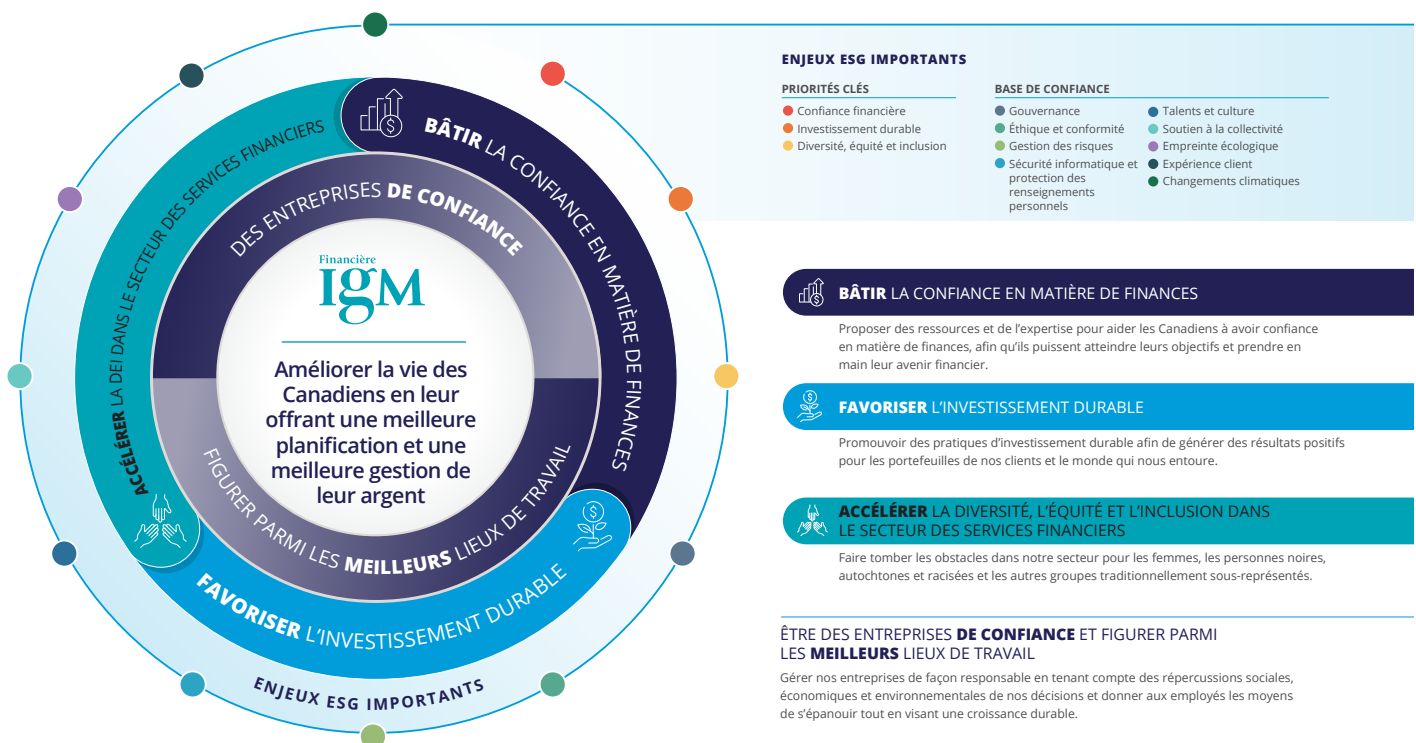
ACCÉLÉRER LA DEI DANS LE SECTEUR DES SERVICES FINANCIERS

BÂTIR LA CONFIANCE EN MATIÈRE DE FINANCES

DES ENTREPRISES DE CONFIANCE

Financière IGM

Améliorer la vie des Canadiens en leur offrant une meilleure planification et une meilleure gestion de leur argent

FIGURER PARMI LES MEILLEURS LIEUX DE TRAVAIL

FAVORISER L'INVESTISSEMENT DURABLE

ENJEUX ESG IMPORTANTS

ENJEUX ESG IMPORTANTS

PRIORITÉS CLÉS
Confiance financière
Investissement durable
Diversité, équité et inclusion

BASE DE CONFIANCE
Gouvernance
Éthique et conformité
Gestion des risques
Sécurité informatique et protection des renseignements personnels
Talents et culture
Soutien à la collectivité
Empreinte écologique
Expérience client
Changements climatiques

BÂTIR LA CONFIANCE EN MATIÈRE DE FINANCES
Proposer des ressources et de l'expertise pour aider les Canadiens à avoir confiance en matière de finances, afin qu'ils puissent atteindre leurs objectifs et prendre en main leur avenir financier.

FAVORISER L'INVESTISSEMENT DURABLE
Promouvoir des pratiques d'investissement durable afin de générer des résultats positifs pour les portefeuilles de nos clients et le monde qui nous entoure.

ACCÉLÉRER LA DIVERSITÉ, L'ÉQUITÉ ET L'INCLUSION DANS LE SECTEUR DES SERVICES FINANCIERS
Faire tomber les obstacles dans notre secteur pour les femmes, les personnes noires, autochtones et racisées et les autres groupes traditionnellement sous-représentés.

ÊTRE DES ENTREPRISES DE CONFIANCE ET FIGURER PARMI LES MEILLEURS LIEUX DE TRAVAIL
Gérer nos entreprises de façon responsable en tenant compte des répercussions sociales, économiques et environnementales de nos décisions et donner aux employés les moyens de s'épanouir tout en visant une croissance durable.